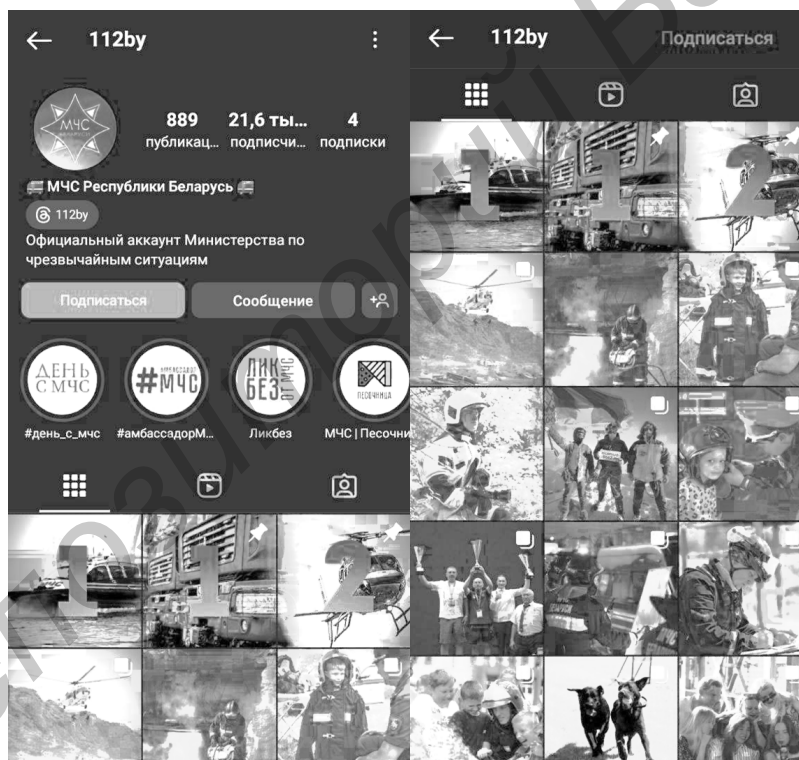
← 112by

889 публикац... 21,6 ты... подписчи... 4 подписки

МЧС Республики Беларусь

112by

Официальный аккаунт Министерства по чрезвычайным ситуациям

Подписаться Сообщение

ДЕНЬ С МЧС #МЧС ЛИКБЕЗ ОТ МЧС ПЕСОЧНИЦА

#день_с_мчс #амбассадорМ... Ликбез МЧС | Песочни

1 1 2

← 112by Подписаться

1 1 2